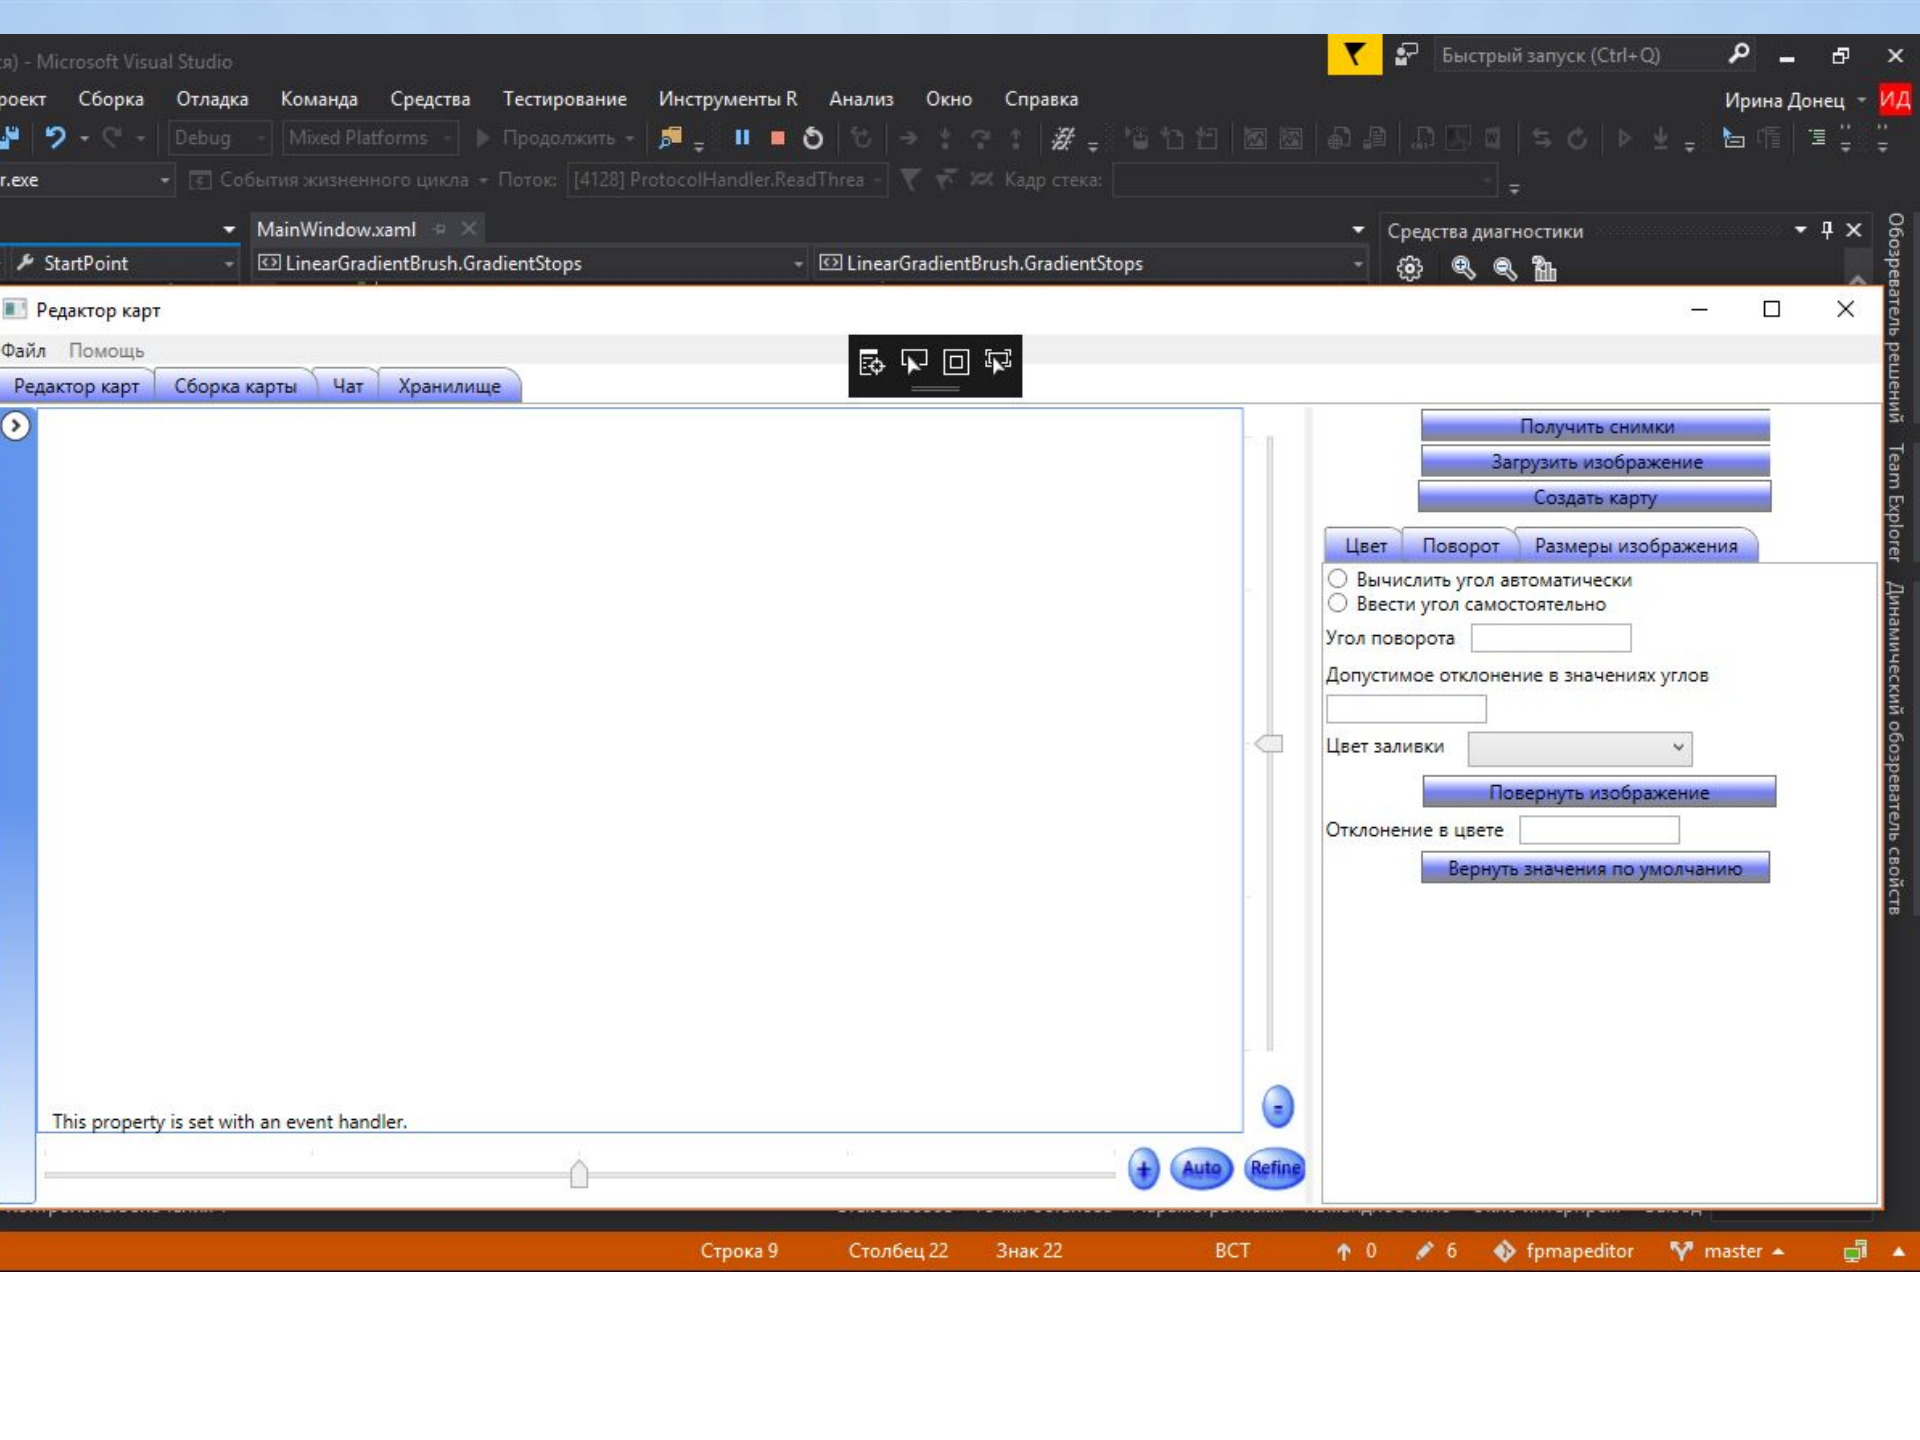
ся) - Microsoft Visual Studio

Быстрый запуск (Ctrl+Q)

роект Сборка Отладка Команда Средства Тестирование Инструменты R Анализ Окно Справка

Ирина Донец ИД

Debug Mixed Platforms Продолжить

r.exe События жизненного цикла Поток: [4128] ProtocolHandler.ReadThrea Кадр стека:

MainWindow.xaml

Средства диагностики

StartPoint LinearGradientBrush.GradientStops LinearGradientBrush.GradientStops

Обозреватель решений Team Explorer Динамический обозреватель свойств

Редактор карт

Файл Помощь

Редактор карт Сборка карты Чат Хранилище

Получить снимки

Загрузить изображение

Создать карту

Цвет Поворот Размеры изображения

Вычислить угол автоматически

Ввести угол самостоятельно

Угол поворота

Допустимое отклонение в значениях углов

Цвет заливки

Повернуть изображение

Отклонение в цвете

Вернуть значения по умолчанию

This property is set with an event handler.

+ Auto Refine -

Строка 9 Столбец 22 Знак 22 ВСТ 0 6 fpmapeditor master